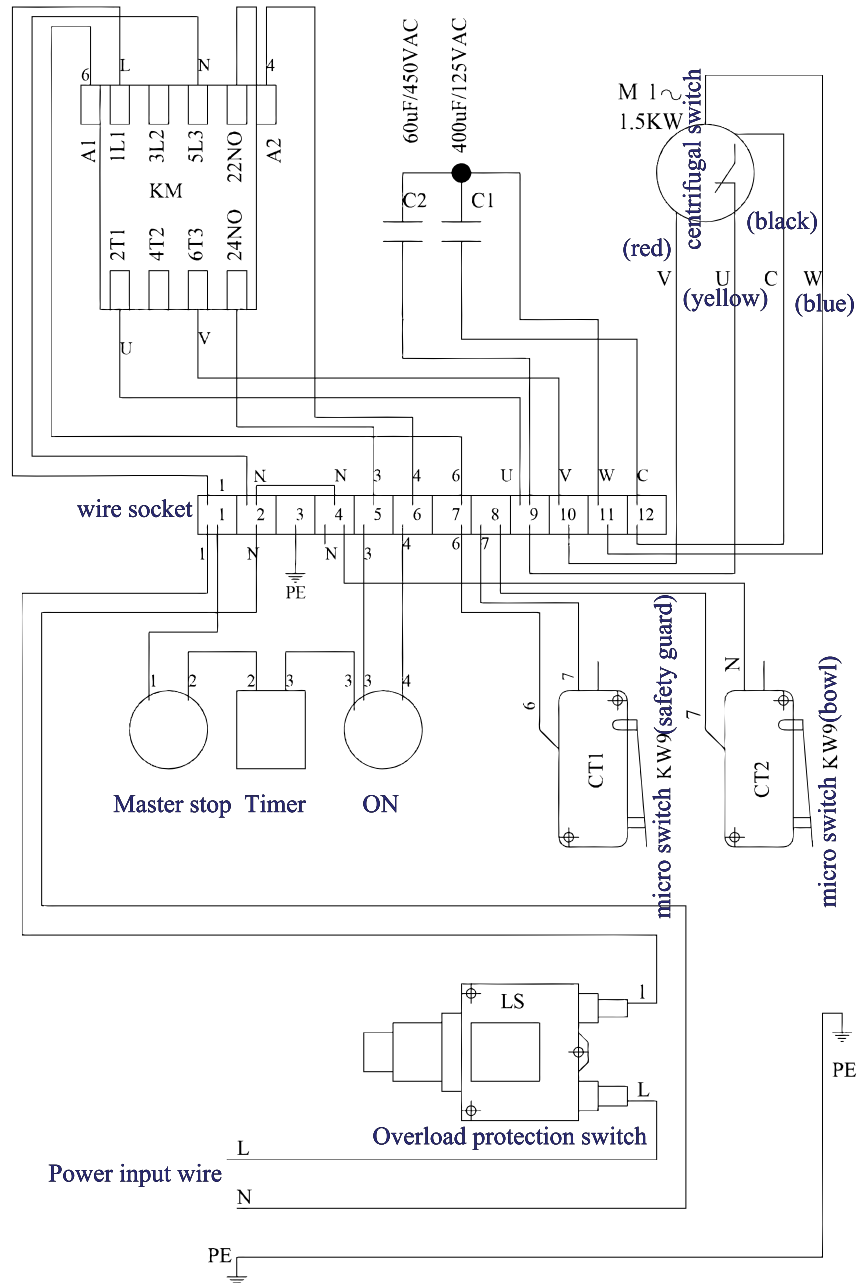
6 L N 4

A1 1L1 3L2 5L3 22NO A2

KM

2T1 4T2 6T3 24NO

U V

60uF/450VAC
400uF/125VAC

C2 C1

M 1~
1.5KW
centrifugal switch

(black)
(red)
V U C W
(yellow) (blue)

wire socket

1 N N 3 4 6 U V W C

| 1 | 2 | 3 | 4 | 5 | 6 | 7 | 8 | 9 | 10 | 11 | 12 |
|---|---|---|---|---|---|---|---|---|---|---|---|

1 N N 3 4 6 7

PE

1 2 2 3 3 3 4

Master stop Timer ON

7
6
CT1
micro switch KW9(safety guard)

N
7
CT2
micro switch KW9(bowl)

LS
1
L
Overload protection switch

PE

Power input wire
L
N

PE